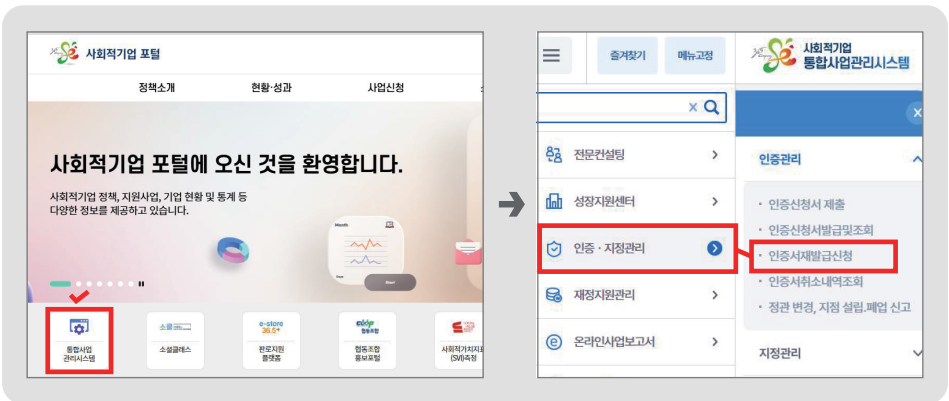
사회적기업 포털

정책소개 현황·성과 사업신청

사회적기업 포털에 오신 것을 환영합니다.

사회적기업 정책, 지원사업, 기업 현황 및 통계 등 다양한 정보를 제공하고 있습니다.

통합사업 관리시스템

소셜클래스

e-store 36.5+ 판로지원 플랫폼

협동조합 홍보포털

사회적가치지표 (SVI)측정

즐겨찾기 메뉴고정

사회적기업 통합사업관리시스템

전문컨설팅

성장지원센터

인증 · 지정관리

재정지원관리

온라인사업보고서

인증관리

· 인증신청서 제출
· 인증신청서발급및조회
· 인증서재발급신청
· 인증서취소내역조회
· 정관 변경, 지점 설립.폐업 신고

지정관리